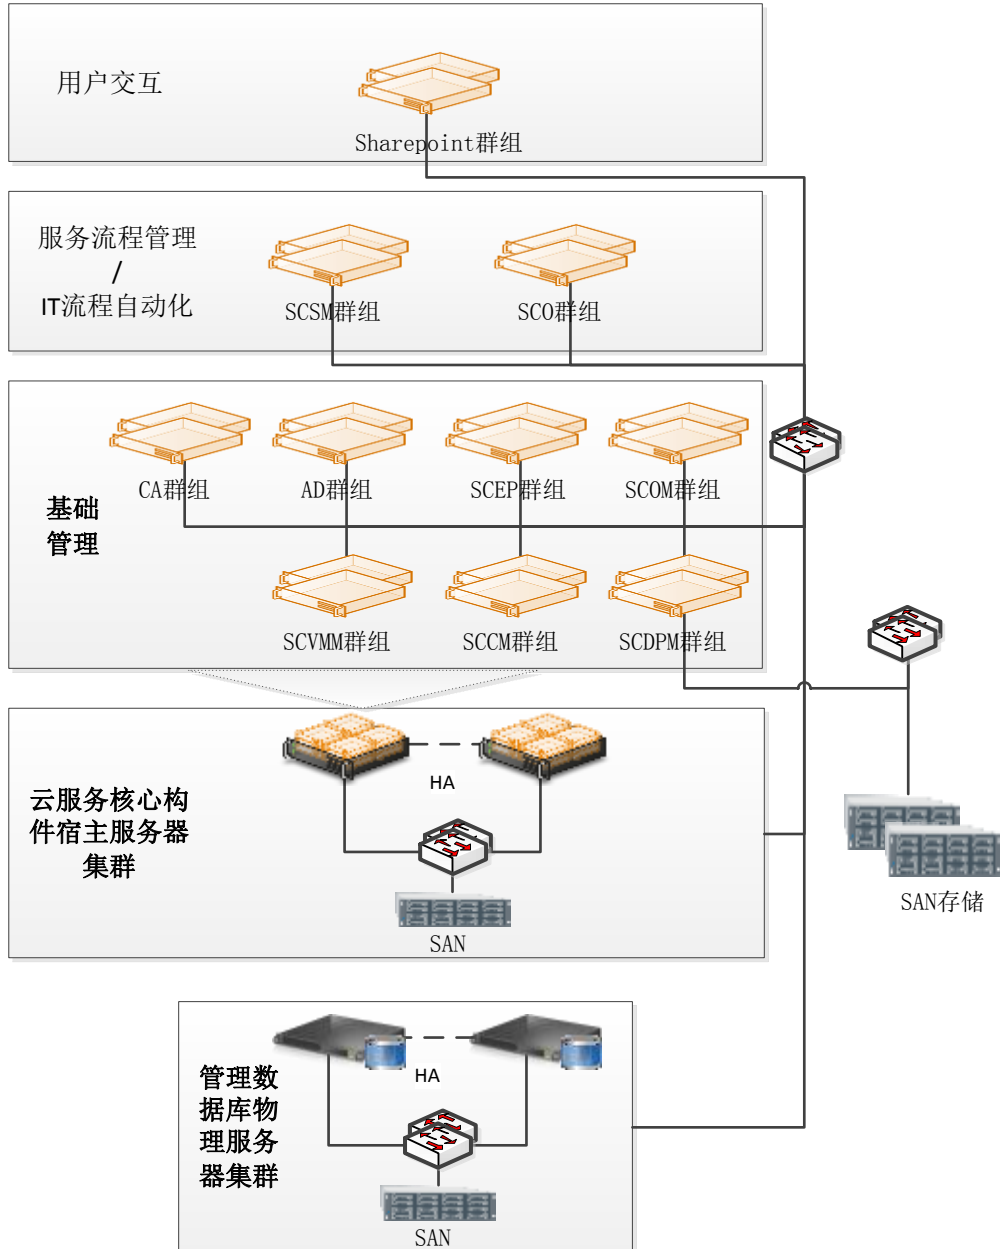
用户交互

Sharepoint群组

服务流程管理
/
IT流程自动化

SCSM群组

SCO群组

CA群组

AD群组

SCEP群组

SCOM群组

基础
管理

SCVMM群组

SCCM群组

SCDPM群组

云服务核心构件宿主服务器集群

HA

SAN

SAN存储

管理数据库物理服务器集群

HA

SAN